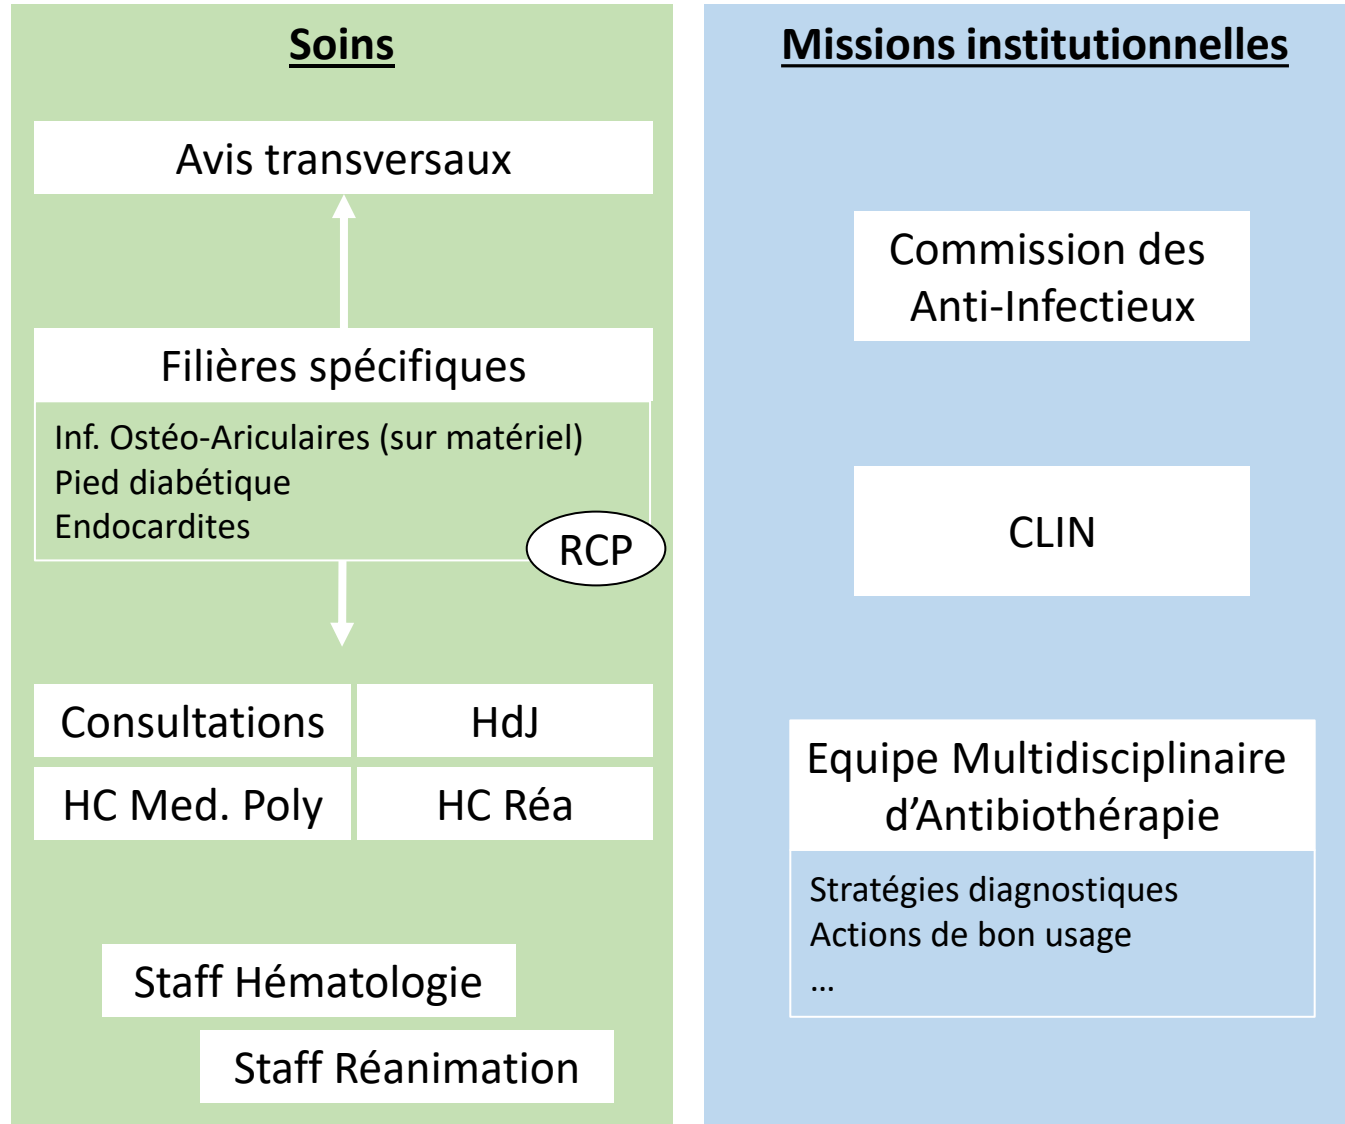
Soins

Avis transversaux

Filières spécifiques

Inf. Ostéo-Ariculaires (sur matériel)
Pied diabétique
Endocardites

RCP

Consultations

HdJ

HC Med. Poly

HC Réa

Staff Hématologie

Staff Réanimation

Missions institutionnelles

Commission des Anti-Infectieux

CLIN

Equipe Multidisciplinaire d’Antibiothérapie

Stratégies diagnostiques
Actions de bon usage
…